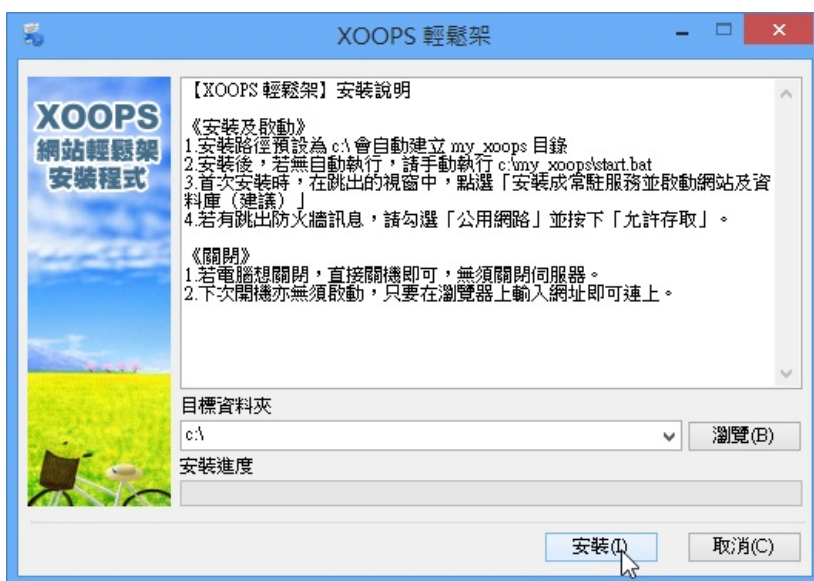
XOOPS 輕鬆架

XOOPS
網站輕鬆架
安裝程式

【XOOPS 輕鬆架】安裝說明

《安裝及啟動》
1.安裝路徑預設為 c:\ 會自動建立 my_xoops 目錄
2.安裝後，若無自動執行，請手動執行 c:\my_xoops\start.bat
3.首次安裝時，在跳出的視窗中，點選「安裝成常駐服務並啟動網站及資料庫（建議）」
4.若有跳出防火牆訊息，請勾選「公用網路」並按下「允許存取」。

《關閉》
1.若電腦想關閉，直接關機即可，無須關閉伺服器。
2.下次開機亦無須啟動，只要在瀏覽器上輸入網址即可連上。

目標資料夾
c:\
瀏覽(B)
安裝進度
安裝(I)
取消(C)